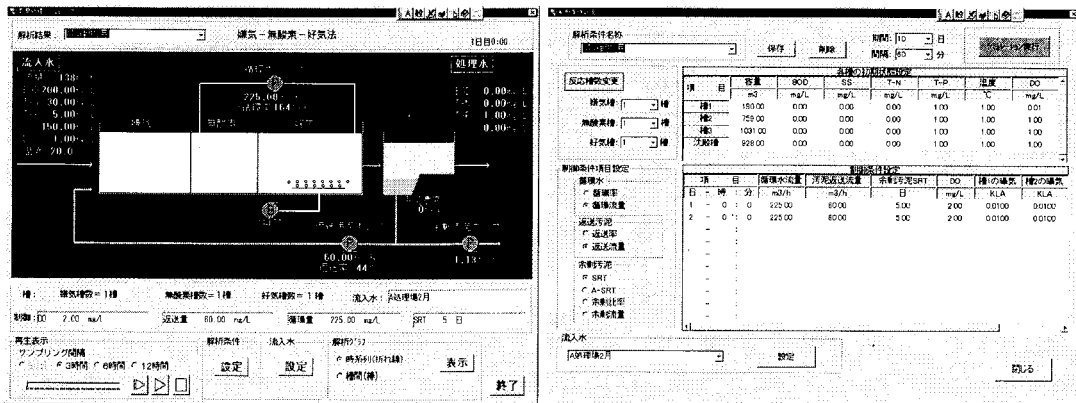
解析結果

嫌気－無酸素－好気法

1日目0:00

流入水

処理水

138

200.00

30.00

5.00

150.00

1.00

20.0

0.00

0.00

1.00

0.00

275.00

164

60.00

44

1.13

槽： 嫌気槽数＝1槽　無酸素槽数＝1槽　好気槽数＝1槽　流入水：A処理場2月

制御：DO　2.00 mg/L　返送量　60.00 mg/L　循環量　275.00 mg/L　SRT　5 日

再生表示

サンプリング間隔

3時間　6時間　12時間

解析条件

設定

流入水

設定

解析グラフ

時系列(折れ線)

棒図(棒)

表示

終了

解析条件名称

保存

削除

期間： 10 日

間隔： 60 分

反応槽数変更

嫌気槽：1 槽

無酸素槽：1 槽

好気槽：1 槽

各槽の初期値設定

| 項目 | 容量 | BOD | SS | T-N | T-P | 温度 | DO |
|---|---|---|---|---|---|---|---|
| | m3 | mg/L | mg/L | mg/L | mg/L | ℃ | mg/L |
| 槽1 | 180.00 | 0.00 | 0.00 | 0.00 | 1.00 | 1.00 | 0.01 |
| 槽2 | 759.00 | 0.00 | 0.00 | 0.00 | 1.00 | 1.00 | 1.00 |
| 槽3 | 1031.00 | 0.00 | 0.00 | 0.00 | 1.00 | 1.00 | 1.00 |
| 沈殿槽 | 928.00 | 0.00 | 0.00 | 0.00 | 1.00 | 1.00 | 1.00 |

制御条件項目設定

循環水

循環率

循環流量

返送汚泥

返送率

返送流量

余剰汚泥

SRT

A-SRT

余剰比率

余剰流量

制御条件設定

| 項目 | | | 循環水流量 | 汚泥返送流量 | 余剰汚泥SRT | DO | 槽1の曝気 | 槽2の曝気 |
|---|---|---|---|---|---|---|---|---|
| 日 | 時 | 分 | m3/h | m3/h | 日 | mg/L | KLA | KLA |
| 1 | 0 | 0 | 225.00 | 60.00 | 5.00 | 2.00 | 0.0100 | 0.0100 |
| 2 | 0 | 0 | 225.00 | 60.00 | 5.00 | 2.00 | 0.0100 | 0.0100 |

流入水

A処理場2月

設定

閉じる